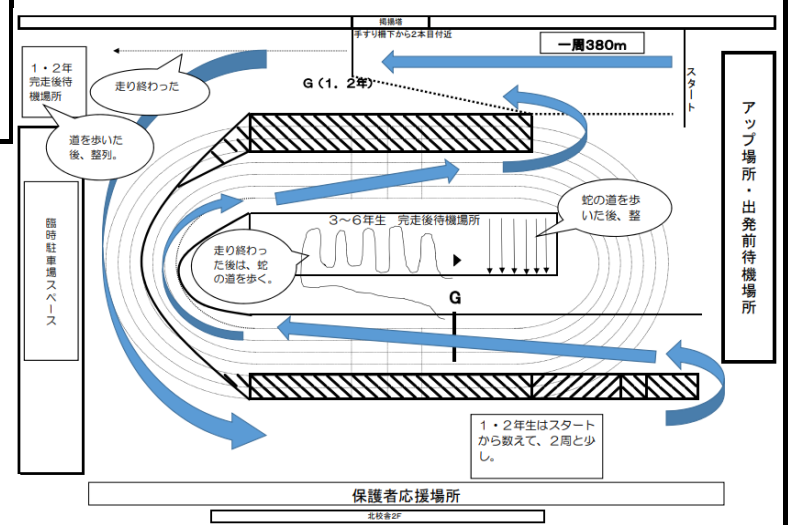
掲揚場
手すり柵下から2本目付近

一周380m

スタート

１・２年
完走後待機場所

走り終わった

G（１、２年）

道を歩いた後、整列。

アップ場所・出発前待機場所

臨時駐車場スペース

３～６年生　完走後待機場所

蛇の道を歩いた後、整

走り終わった後は、蛇の道を歩く。

G

１・２年生はスタートから数えて、２周と少し。

保護者応援場所

北校舎2F